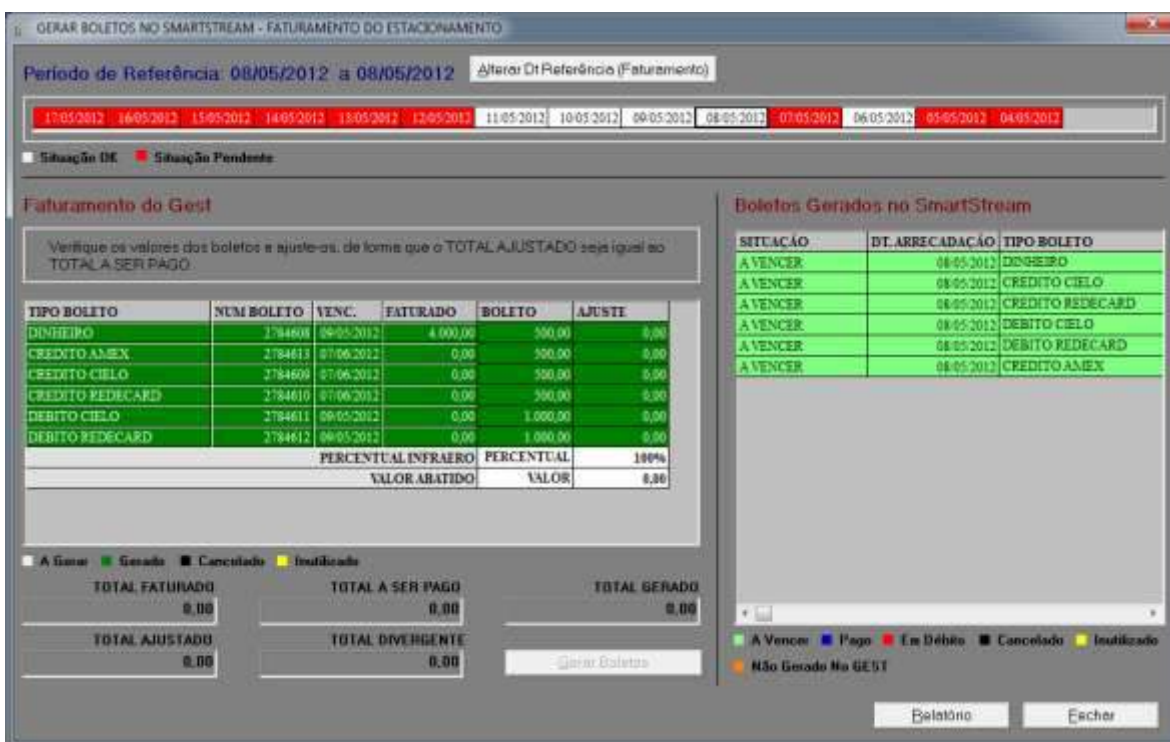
GERAR BOLETOS NO SMARTSTREAM - FATURAMENTO DO ESTACIONAMENTO

Periodo de Referência: 08/05/2012 a 08/05/2012

Alterar Dt Referência (Faturamento)

17/05/2012 16/05/2012 15/05/2012 14/05/2012 13/05/2012 12/05/2012 11/05/2012 10/05/2012 09/05/2012 08/05/2012 07/05/2012 06/05/2012 05/05/2012 04/05/2012

Situação OK Situação Pendente

Faturamento do Gest

Verifique os valores dos boletos e ajuste-os, de forma que o TOTAL AJUSTADO seja igual ao TOTAL A SER PAGO.

| TIPO BOLETO | NUM BOLETO | VENC. | FATURADO | BOLETO | AJUSTE |
|---|---|---|---|---|---|
| DINHEIRO | 2784608 | 09/05/2012 | 4.000,00 | 500,00 | 0,00 |
| CREDITO AMEX | 2784613 | 07/06/2012 | 0,00 | 500,00 | 0,00 |
| CREDITO CIELO | 2784609 | 07/06/2012 | 0,00 | 500,00 | 0,00 |
| CREDITO REDECARD | 2784610 | 07/06/2012 | 0,00 | 500,00 | 0,00 |
| DEBITO CIELO | 2784611 | 09/05/2012 | 0,00 | 1.000,00 | 0,00 |
| DEBITO REDECARD | 2784612 | 09/05/2012 | 0,00 | 1.000,00 | 0,00 |
| | | | PERCENTUAL INFRAERO | PERCENTUAL | 100% |
| | | | VALOR ABATIDO | VALOR | 0,00 |

A Gerar Gerado Cancelado Inutilizado

TOTAL FATURADO 0,00
TOTAL A SER PAGO 0,00
TOTAL GERADO 0,00
TOTAL AJUSTADO 0,00
TOTAL DIVERGENTE 0,00

Gerar Boletos

Boletos Gerados no SmartStream

| SITUAÇÃO | DT. ARRECADAÇÃO | TIPO BOLETO |
|---|---|---|
| A VENCER | 08/05/2012 | DINHEIRO |
| A VENCER | 08/05/2012 | CREDITO CIELO |
| A VENCER | 08/05/2012 | CREDITO REDECARD |
| A VENCER | 08/05/2012 | DEBITO CIELO |
| A VENCER | 08/05/2012 | DEBITO REDECARD |
| A VENCER | 08/05/2012 | CREDITO AMEX |

A Vencer Pago Em Débito Cancelado Inutilizado
Não Gerado No GEST

Relatório Fechar